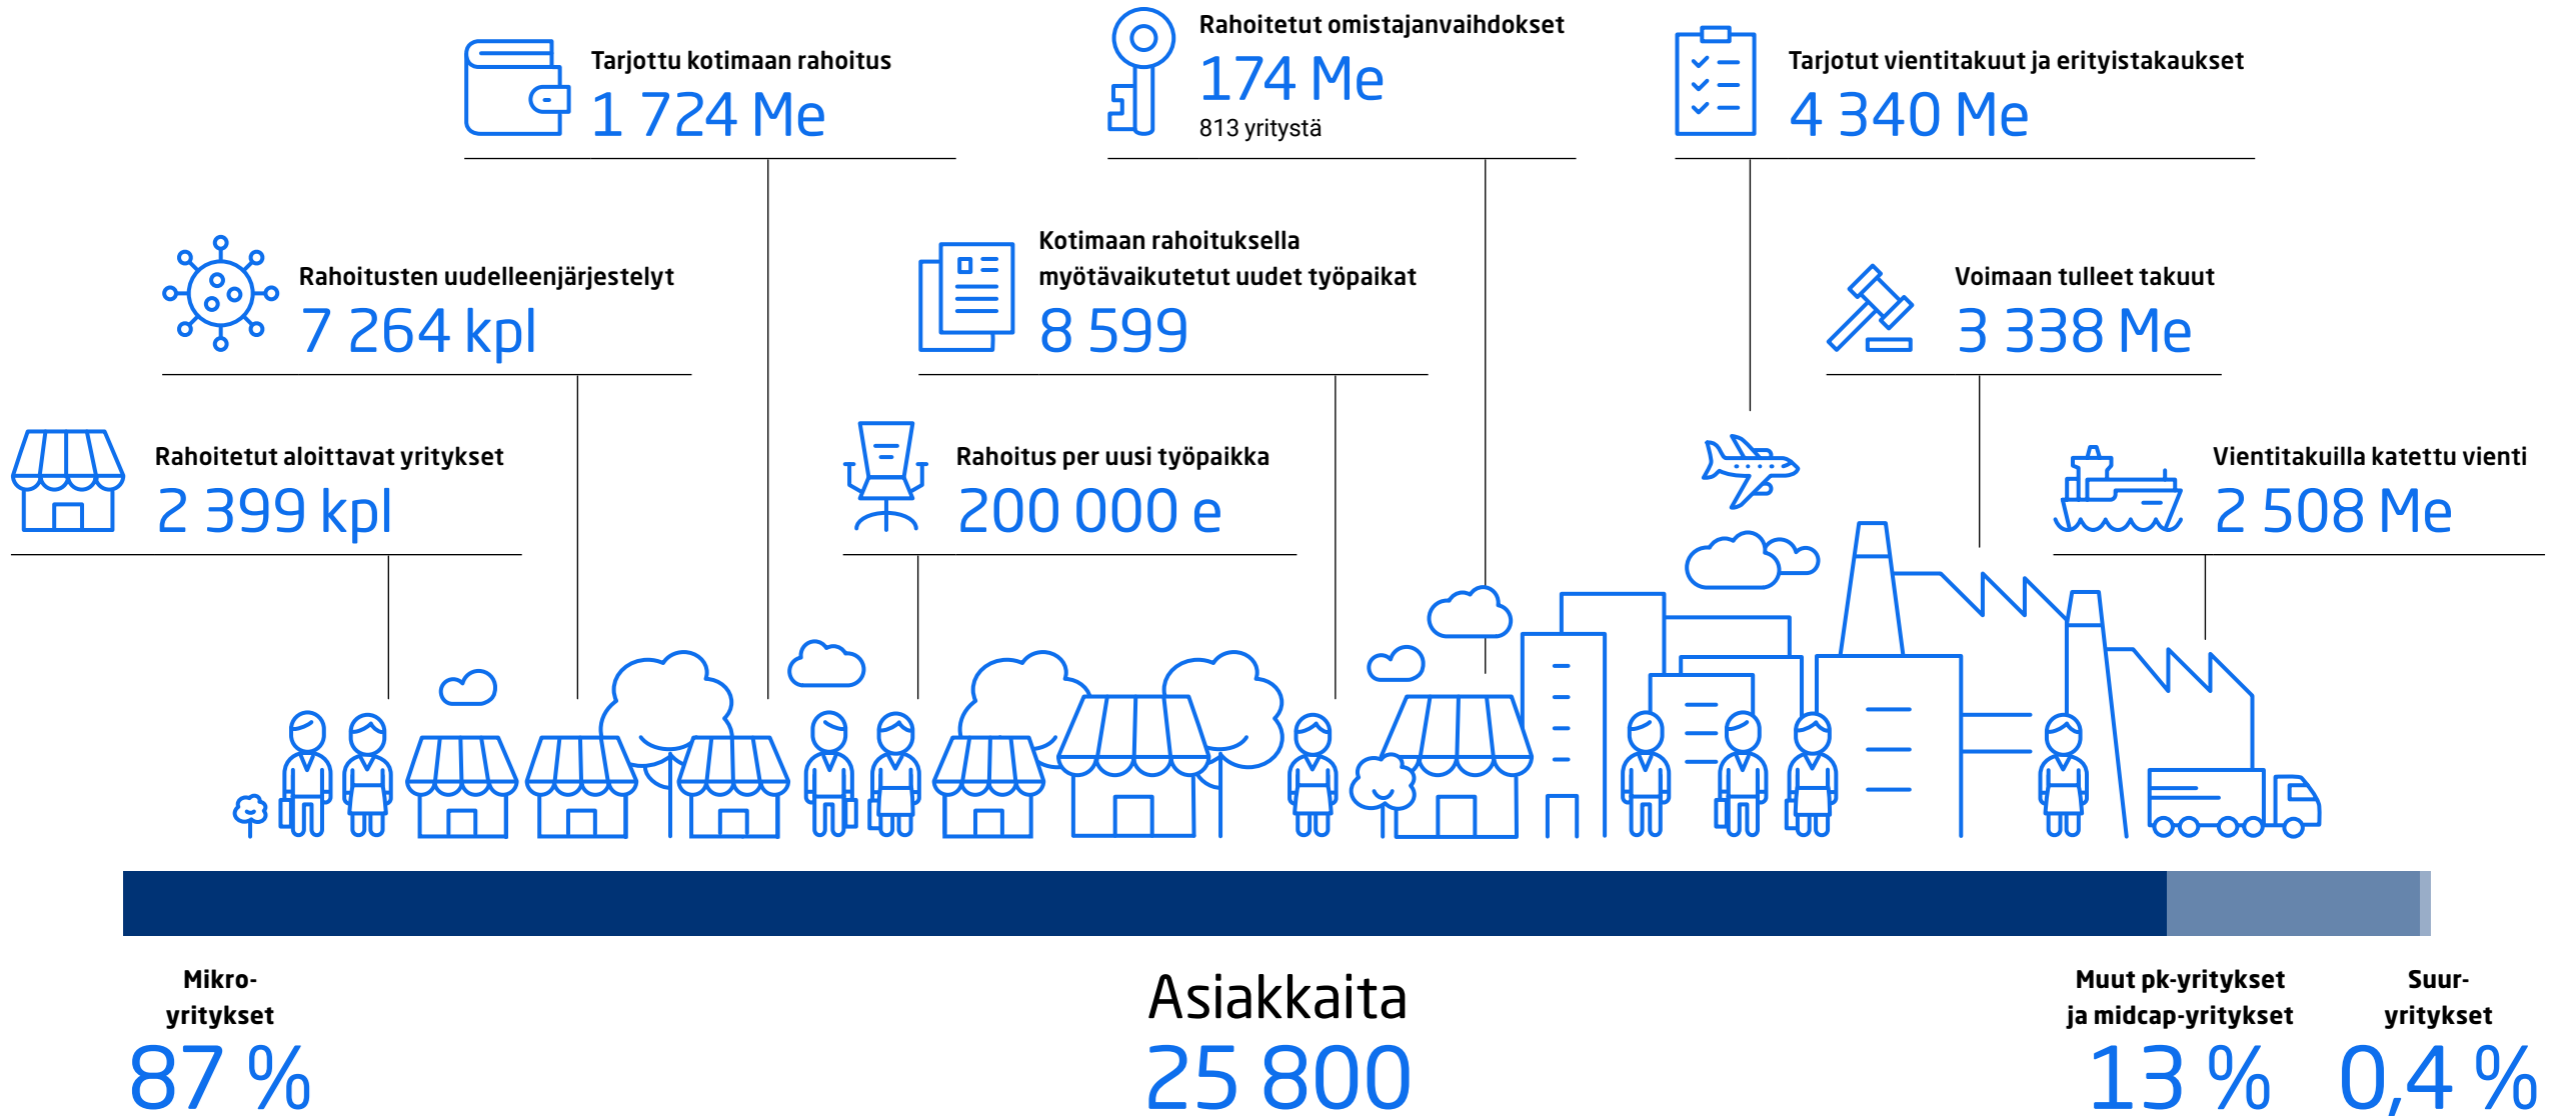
Tarjottu kotimaan rahoitus
1 724 Me

Rahoitetut omistajanvaihdokset
174 Me
813 yritystä

Tarjotut vientitakuut ja erityistakaukset
4 340 Me

Rahoitusten uudelleenjärjestelyt
7 264 kpl

Kotimaan rahoituksella myötävaikutetut uudet työpaikat
8 599

Voimaan tulleet takuut
3 338 Me

Rahoitetut aloittavat yritykset
2 399 kpl

Rahoitus per uusi työpaikka
200 000 e

Vientitakuilla katettu vienti
2 508 Me

Mikro-yritykset
87 %

Asiakkaita
25 800

Muut pk-yritykset ja midcap-yritykset
13 %

Suur-yritykset
0,4 %